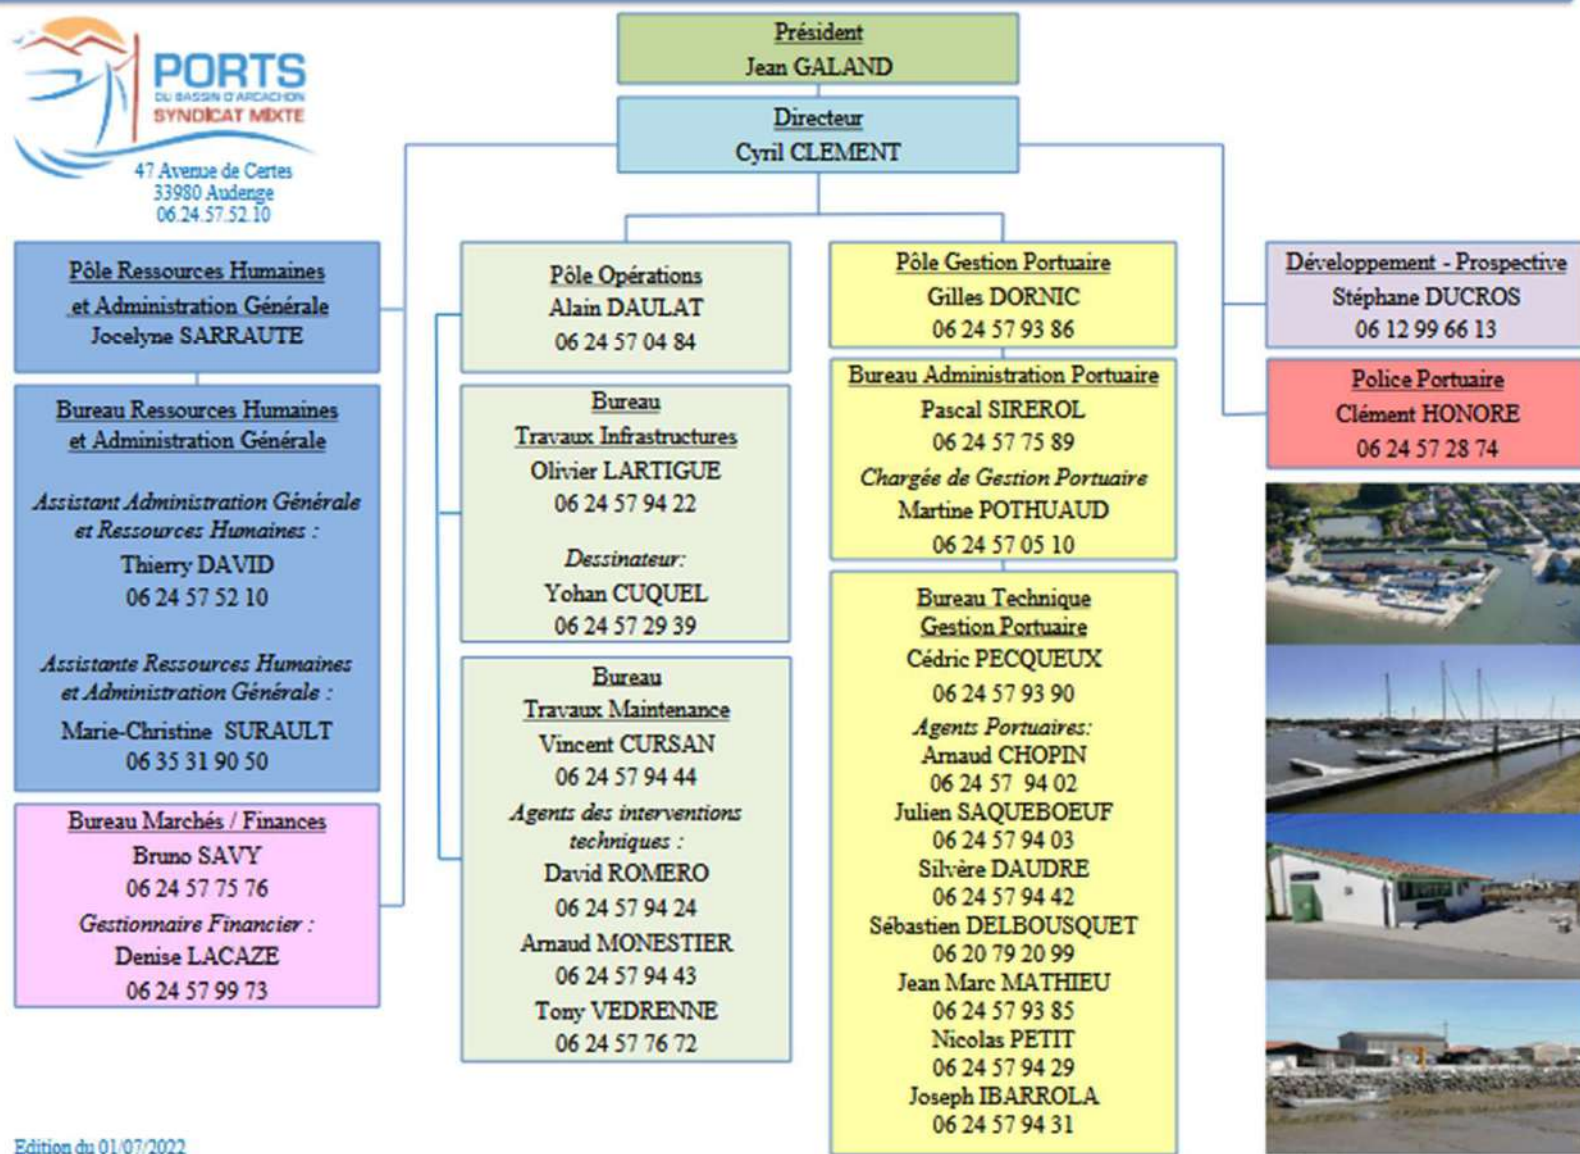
PORTS
DU BASSIN D'ARCACHON
SYNDICAT MIXTE

47 Avenue de Certes
33980 Audenge
06.24.57.52.10

Président
Jean GALAND

Directeur
Cyril CLEMENT

Pôle Ressources Humaines et Administration Générale
Jocelyne SARRAUTE

Bureau Ressources Humaines et Administration Générale

Assistant Administration Générale et Ressources Humaines :
Thierry DAVID
06 24 57 52 10

Assistante Ressources Humaines et Administration Générale :
Marie-Christine SURAULT
06 35 31 90 50

Bureau Marchés / Finances
Bruno SAVY
06 24 57 75 76
Gestionnaire Financier :
Denise LACAZE
06 24 57 99 73

Pôle Opérations
Alain DAULAT
06 24 57 04 84

Bureau
Travaux Infrastructures
Olivier LARTIGUE
06 24 57 94 22

Dessinateur:
Yohan CUQUEL
06 24 57 29 39

Bureau
Travaux Maintenance
Vincent CURSAN
06 24 57 94 44
Agents des interventions techniques :
David ROMERO
06 24 57 94 24
Arnaud MONESTIER
06 24 57 94 43
Tony VEDRENNE
06 24 57 76 72

Pôle Gestion Portuaire
Gilles DORNIC
06 24 57 93 86

Bureau Administration Portuaire
Pascal SIREROL
06 24 57 75 89
Chargée de Gestion Portuaire
Martine POTHUAUD
06 24 57 05 10

Bureau Technique Gestion Portuaire
Cédric PECQUEUX
06 24 57 93 90
Agents Portuaires:
Arnaud CHOPIN
06 24 57 94 02
Julien SAQUEBOEUF
06 24 57 94 03
Silvère DAUDRE
06 24 57 94 42
Sébastien DELBOUSQUET
06 20 79 20 99
Jean Marc MATHIEU
06 24 57 93 85
Nicolas PETIT
06 24 57 94 29
Joseph IBARROLA
06 24 57 94 31

Développement - Prospective
Stéphane DUCROS
06 12 99 66 13

Police Portuaire
Clément HONORE
06 24 57 28 74

Edition du 01/07/2022